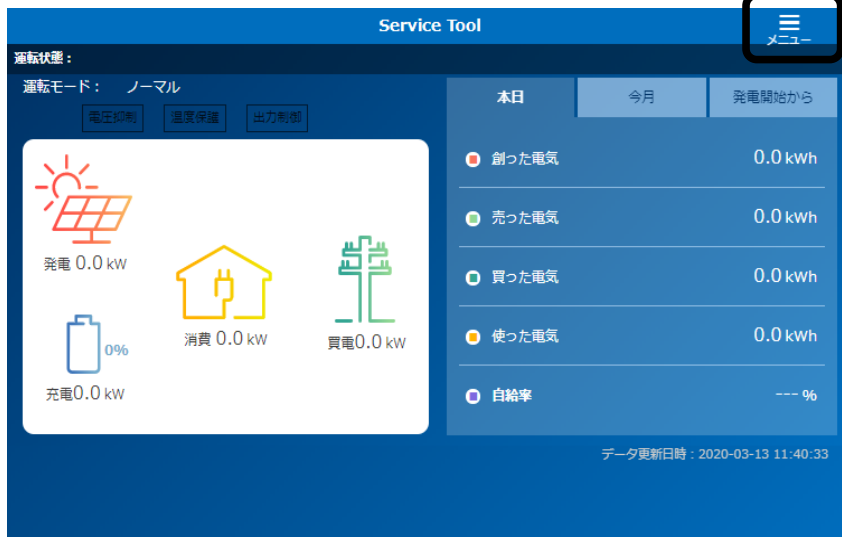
Service Tool

メニュー

運転状態：

運転モード： ノーマル

電圧抑制 温度保護 出力制御

発電 0.0 kW

消費 0.0 kW

買電 0.0 kW

0%

充電 0.0 kW

| 本日 | 今月 | 発電開始から |
|---|---|---|

創った電気 0.0 kWh

売った電気 0.0 kWh

買った電気 0.0 kWh

使った電気 0.0 kWh

自給率 --- %

データ更新日時：2020-03-13 11:40:33